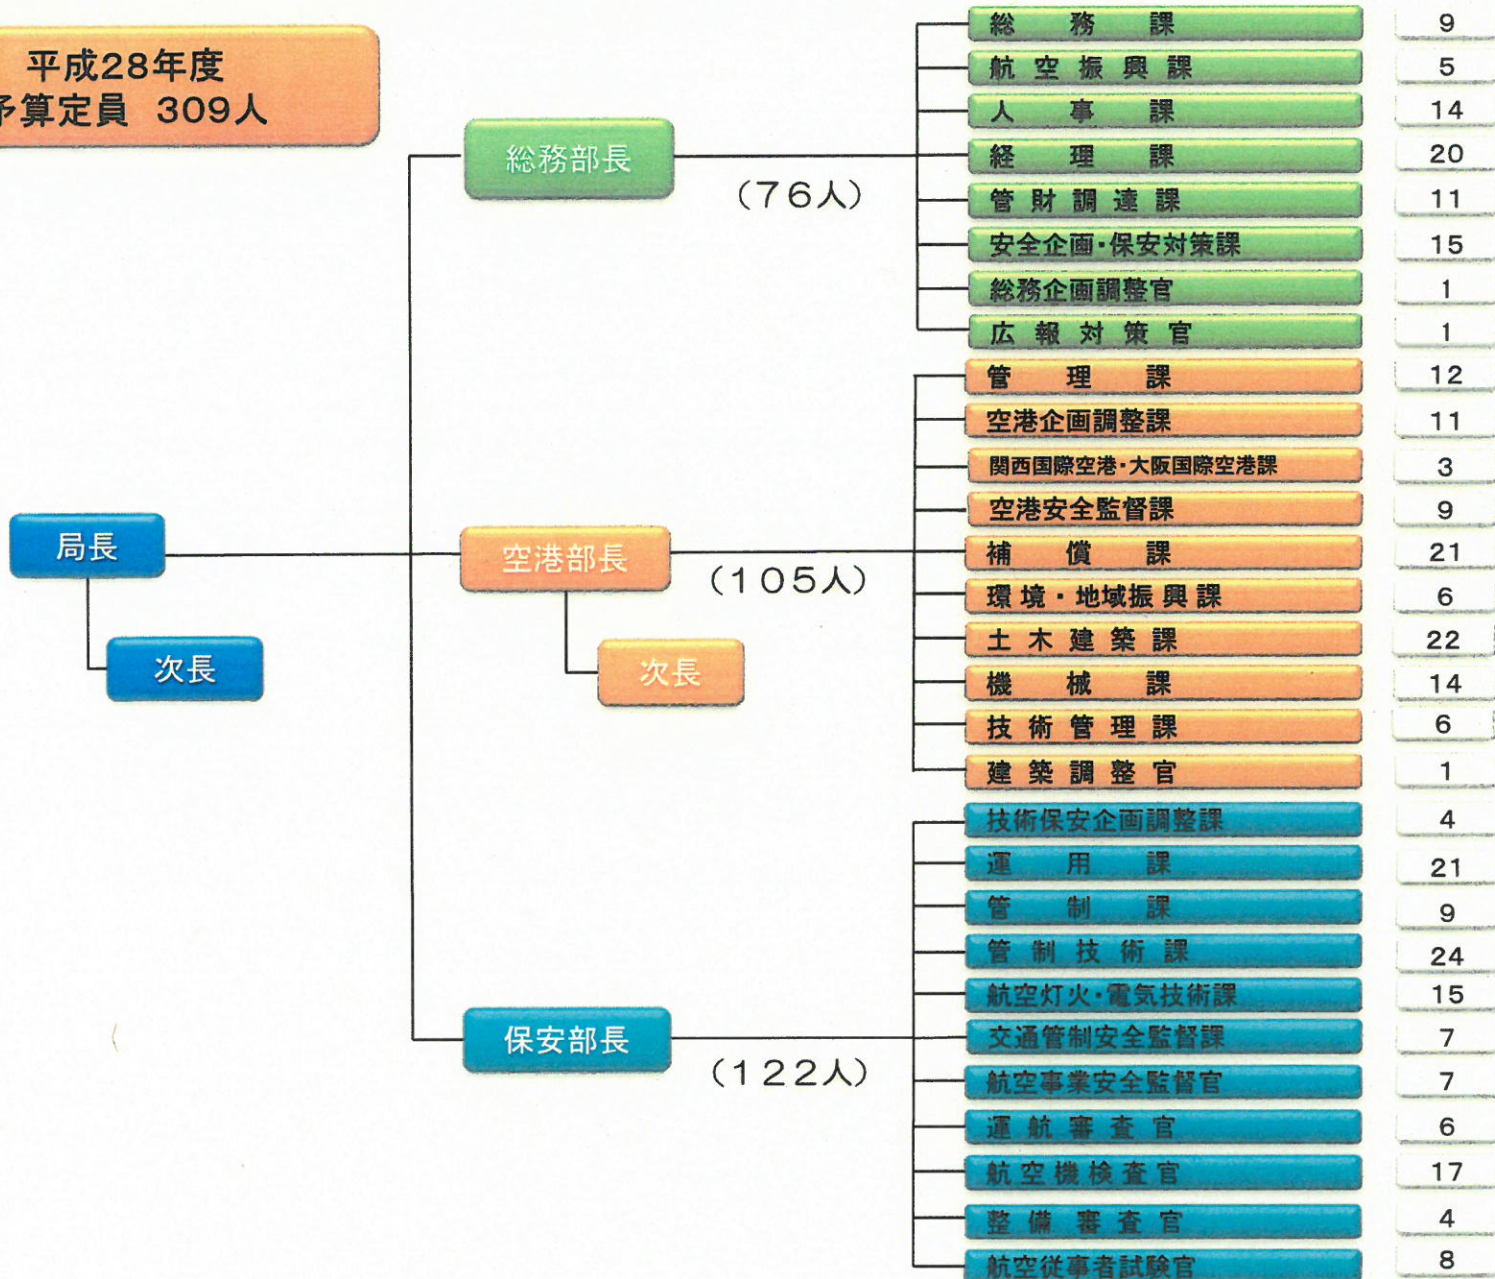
平成28年度
予算定員 309人

局長

次長

総務部長

(76人)

総務課 9
航空振興課 5
人事課 14
経理課 20
管財調達課 11
安全企画・保安対策課 15
総務企画調整官 1
広報対策官 1

空港部長

次長

(105人)

管理課 12
空港企画調整課 11
関西国際空港・大阪国際空港課 3
空港安全監督課 9
補償課 21
環境・地域振興課 6
土木建築課 22
機械課 14
技術管理課 6
建築調整官 1

保安部長

(122人)

技術保安企画調整課 4
運用課 21
管制課 9
管制技術課 24
航空灯火・電気技術課 15
交通管制安全監督課 7
航空事業安全監督官 7
運航審査官 6
航空機検査官 17
整備審査官 4
航空従事者試験官 8